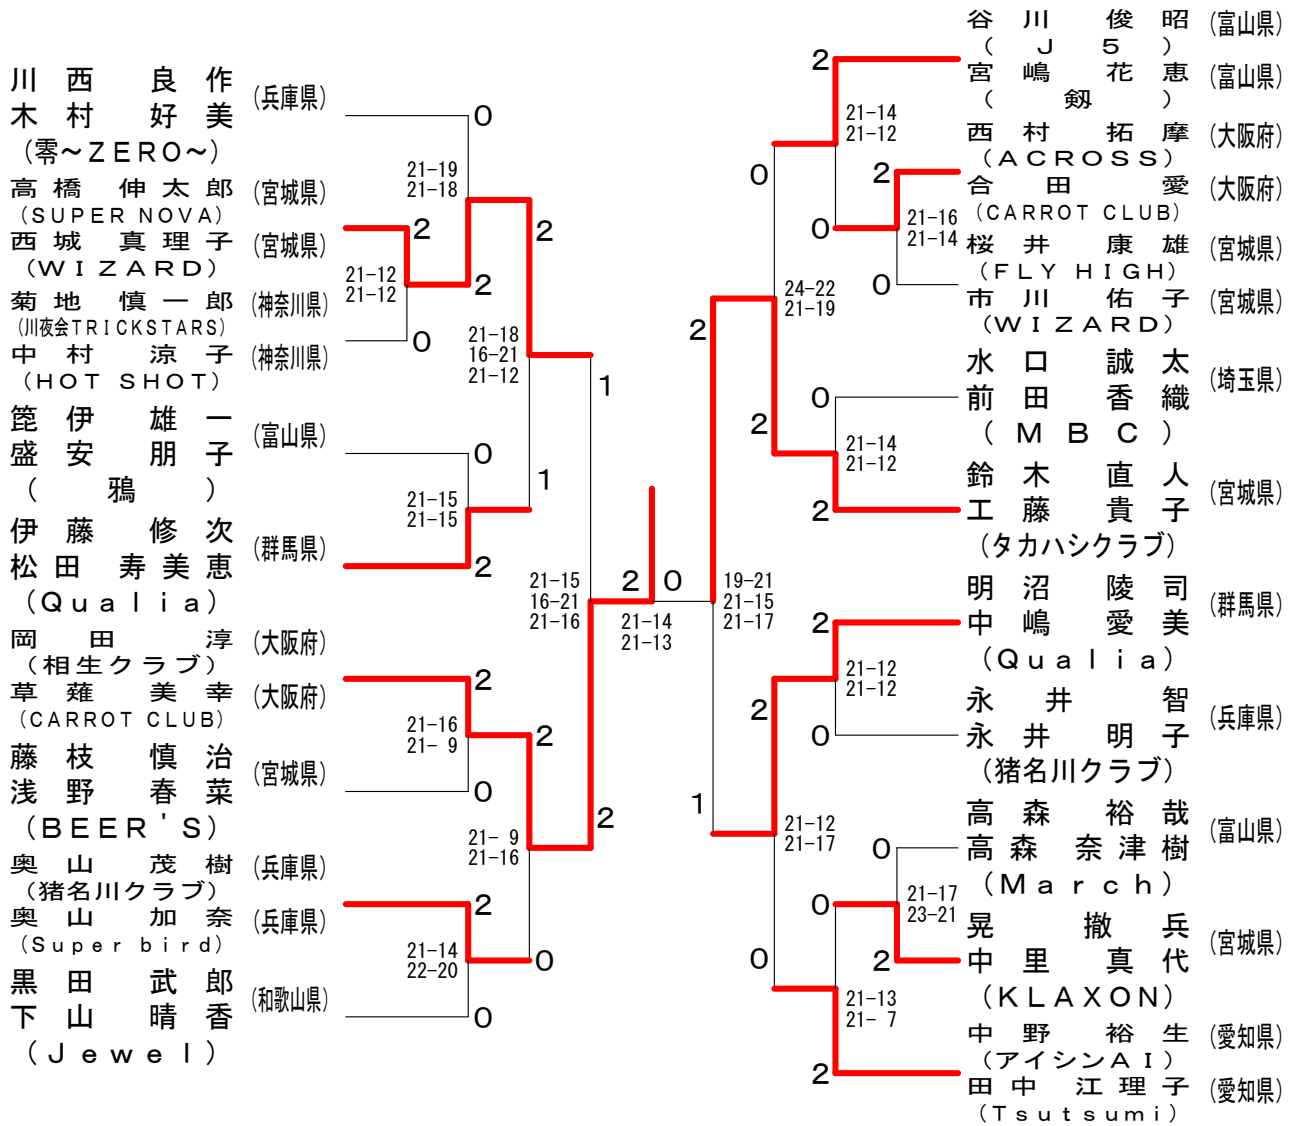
川西 良作
木村 好美
（零～ＺＥＲＯ～） (兵庫県)
高橋 伸太郎 (宮城県)
（ＳＵＰＥＲ ＮＯＶＡ）
西城 真理子 (宮城県)
（ＷＩＺＡＲＤ）
菊地 慎一郎 (神奈川県)
(川夜会ＴＲＩＣＫＳＴＡＲＳ)
中村 涼子 (神奈川県)
（ＨＯＴ ＳＨＯＴ）
篦伊 雄一
盛安 朋子
（鴉） (富山県)
伊藤 修次
松田 寿美恵
（Ｑｕａｌｉａ） (群馬県)
岡田 淳 (大阪府)
（相生クラブ）
草薙 美幸 (大阪府)
（ＣＡＲＲＯＴ ＣＬＵＢ）
藤枝 慎治
浅野 春菜
（ＢＥＥＲ'Ｓ） (宮城県)
奥山 茂樹 (兵庫県)
（猪名川クラブ）
奥山 加奈 (兵庫県)
（Ｓｕｐｅｒ ｂｉｒｄ）
黒田 武郎
下山 晴香
（Ｊｅｗｅｌ） (和歌山県)

0
21-19
21-18
2
2
21-12
21-12
0
2
21-18
16-21
21-12
1
0
21-15
21-15
1
2
2
21-16
21- 9
2
0
21- 9
21-16
2
2
21-14
22-20
0
0
21-15
16-21
21-16
2 0
21-14
21-13
19-21
21-15
21-17

谷川 俊昭 (富山県)
（Ｊ５）
宮嶋 花恵 (富山県)
（剱）
西村 拓摩 (大阪府)
（ＡＣＲＯＳＳ）
合田 愛 (大阪府)
（ＣＡＲＲＯＴ ＣＬＵＢ）
桜井 康雄 (宮城県)
（ＦＬＹ ＨＩＧＨ）
市川 佑子 (宮城県)
（ＷＩＺＡＲＤ）
水口 誠太
前田 香織
（ＭＢＣ） (埼玉県)
鈴木 直人
工藤 貴子
（タカハシクラブ） (宮城県)
明沼 陵司
中嶋 愛美
（Ｑｕａｌｉａ） (群馬県)
永井 智
永井 明子
（猪名川クラブ） (兵庫県)
高森 裕哉
高森 奈津樹
（Ｍａｒｃｈ） (富山県)
晃 撤兵
中里 真代
（ＫＬＡＸＯＮ） (宮城県)
中野 裕生 (愛知県)
（アイシンＡＩ）
田中 江理子 (愛知県)
（Ｔｓｕｔｓｕｍｉ）

2
21-14
21-12
0
2
0
21-16
21-14
0
24-22
21-19
2
0
2
21-14
21-12
2
2
21-12
21-12
2
0
1
21-12
21-17
0
0
21-17
23-21
2
0
21-13
21- 7
2